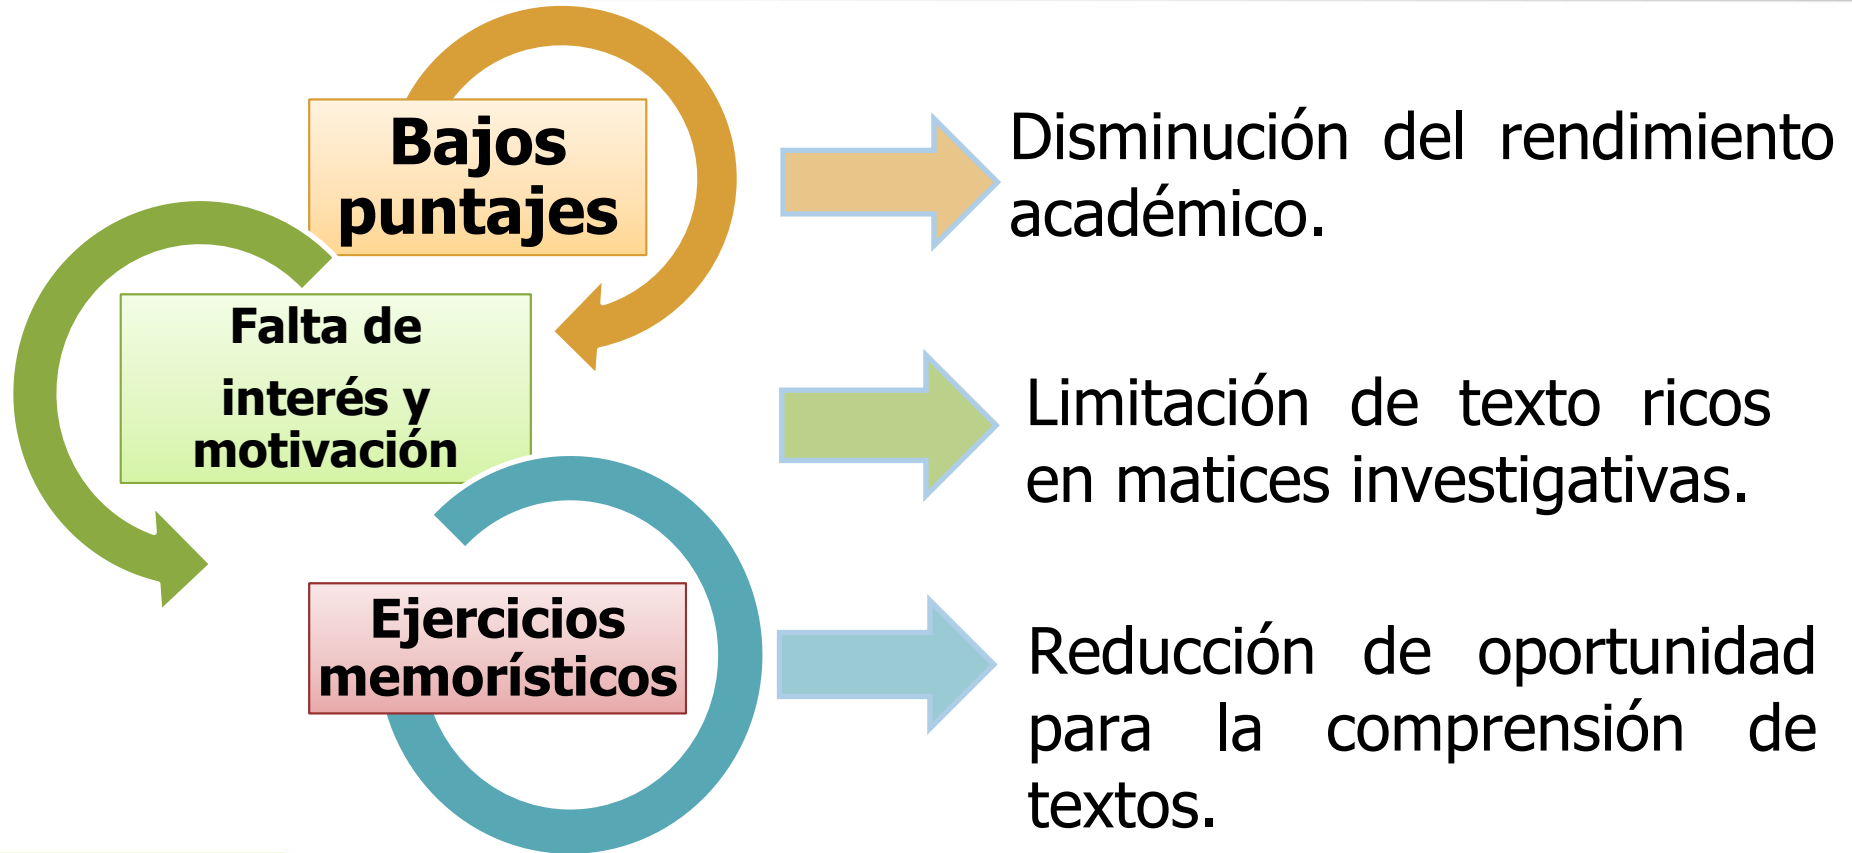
Bajos puntajes

Falta de interés y motivación

Ejercicios memorísticos

Disminución del rendimiento académico.

Limitación de texto ricos en matices investigativas.

Reducción de oportunidad para la comprensión de textos.